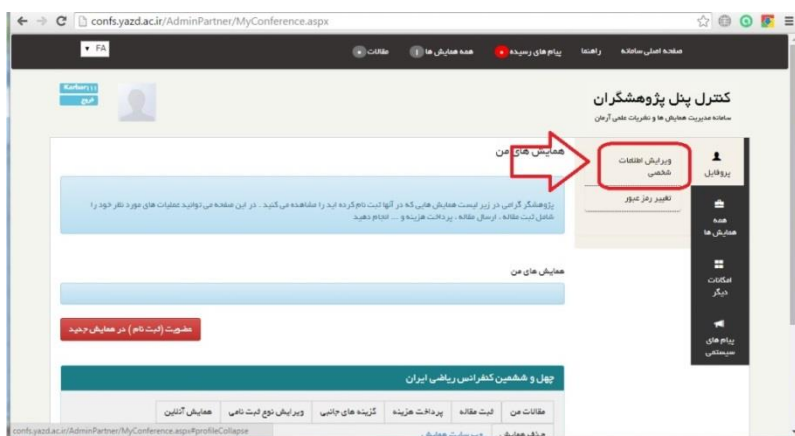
confs.yazd.ac.ir/AdminPartner/MyConference.aspx

FA

صفحه اصلی سامانه راهنما پیام های رسیده همه همایش ها مقالات

Korbari
خروج

کنترل پنل پژوهشگران
سامانه مدیریت همایش ها و نشریات علمی آرمان

پروفایل
ویرایش اطلاعات شخصی
تغییر رمز عبور

همه همایش ها

امکانات دیگر

پیام های سیستمی

همایش های من

پژوهشگر گرامی در زیر لیست همایش هایی که در آنها ثبت نام کرده اید را مشاهده می کنید . در این صفحه می توانید عملیات های مورد نظر خود را شامل ثبت مقاله ، ارسال مقاله ، پرداخت هزینه و ... انجام دهید

همایش های من

عضویت (ثبت نام) در همایش جدید

چهل و ششمین کنفرانس ریاضی ایران

| مقالات من | ثبت مقاله | پرداخت هزینه | گزینه های جانبی | ویرایش نوع ثبت نامی | همایش آنلاین |
|---|---|---|---|---|---|

confs.yazd.ac.ir/AdminPartner/MyConference.aspx#profileCollapse